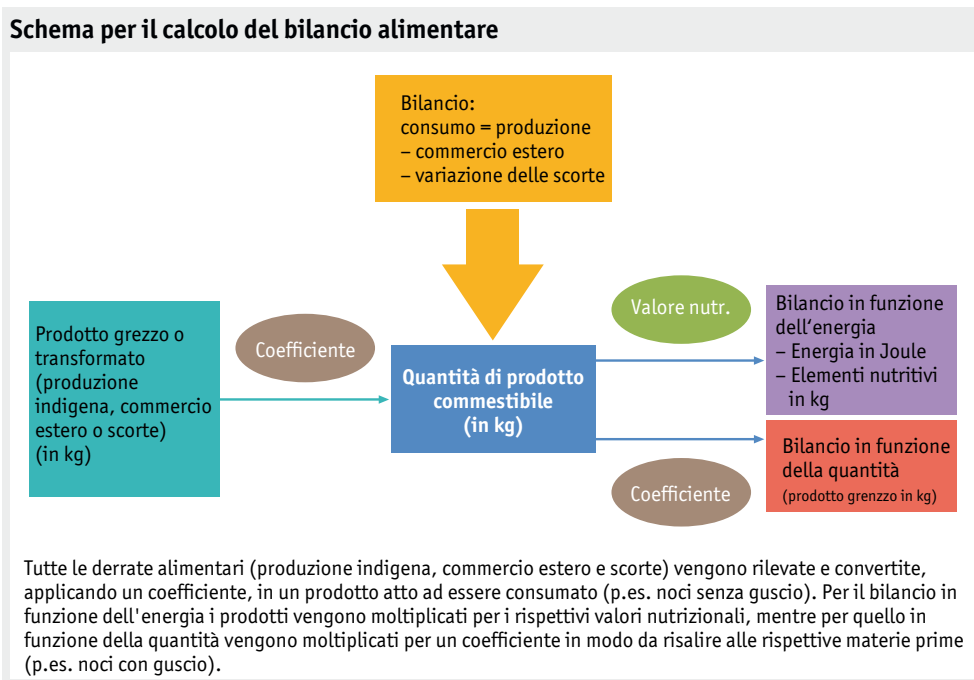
Schema per il calcolo del bilancio alimentare

Bilancio:
consumo = produzione
– commercio estero
– variazione delle scorte

Prodotto grezzo o transformato (produzione indigena, commercio estero o scorte) (in kg)

Coefficiente

Quantità di prodotto commestibile (in kg)

Valore nutr.

Bilancio in funzione dell'energia
– Energia in Joule
– Elementi nutritivi in kg

Bilancio in funzione della quantità
(prodotto grenzzo in kg)

Coefficiente

Tutte le derrate alimentari (produzione indigena, commercio estero e scorte) vengono rilevate e convertite, applicando un coefficiente, in un prodotto atto ad essere consumato (p.es. noci senza guscio). Per il bilancio in funzione dell'energia i prodotti vengono moltiplicati per i rispettivi valori nutrizionali, mentre per quello in funzione della quantità vengono moltiplicati per un coefficiente in modo da risalire alle rispettive materie prime (p.es. noci con guscio).